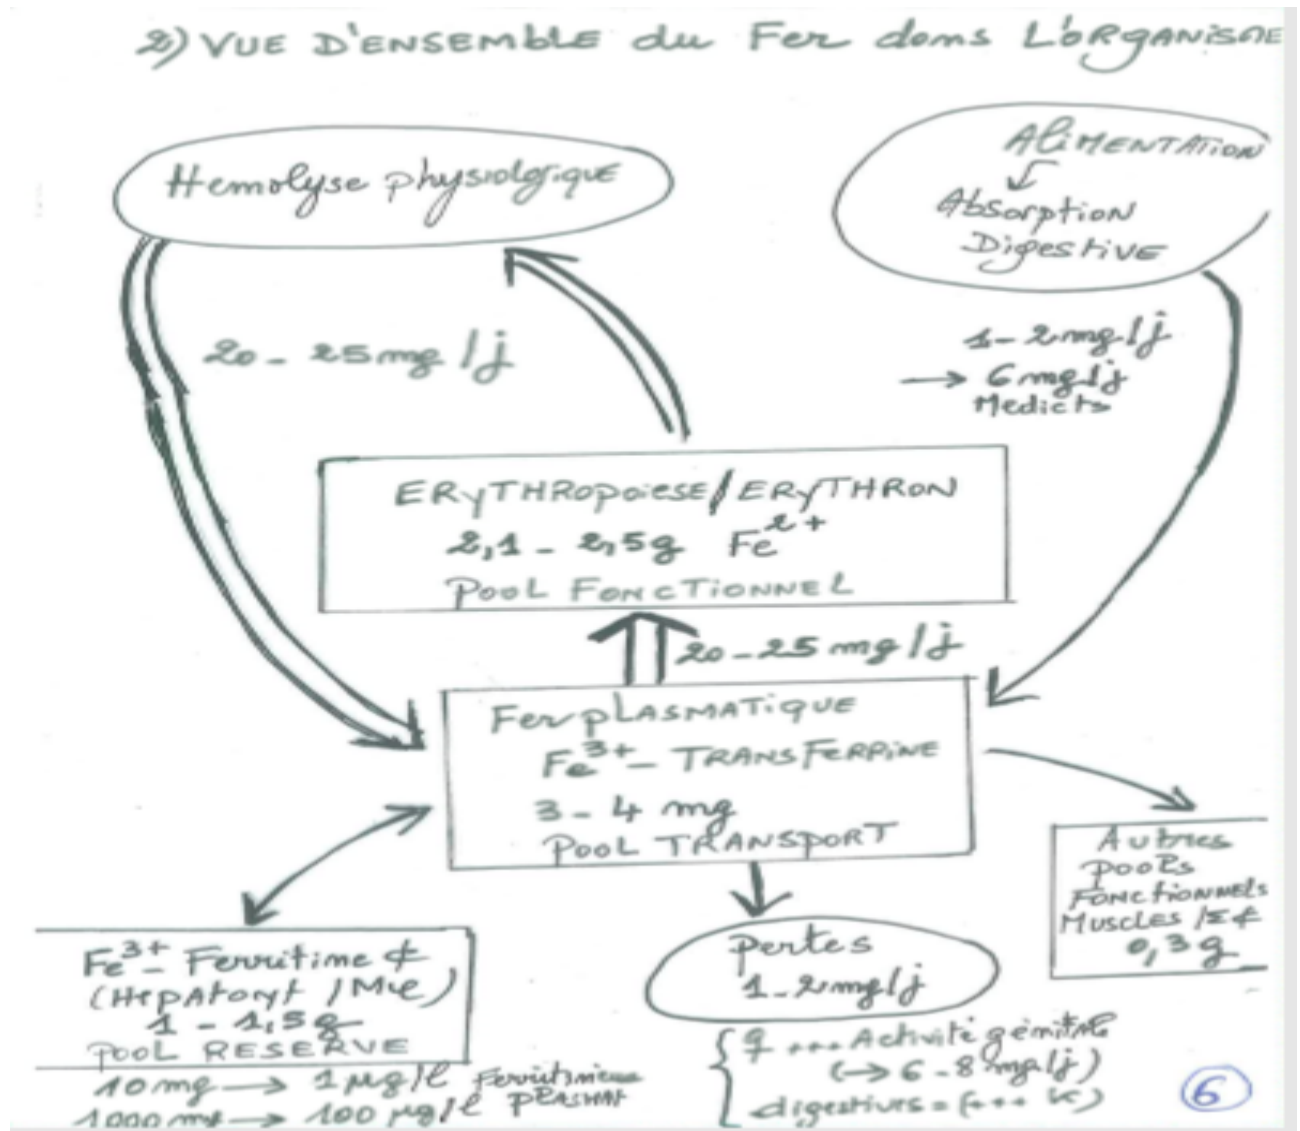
2) VUE D'ENSEMBLE du Fer dans L'ORGANISME

Hemolyse physiologique

ALIMENTATION
↓
Absorption
Digestive

20 - 25mg/j

1 - 2mg/j
→ 6mg/j
Medicts

ERYTHROPOIESE/ERYTHRON
2,1 - 2,5g $Fe^{2+}$
POOL FONCTIONNEL

20 - 25 mg/j

Fer plasmatique
$Fe^{3+}$ - TRANSFERRINE
3 - 4 mg
POOL TRANSPORT

Autres
Pools
Fonctionnels
Muscles /E+
0,3g

$Fe^{3+}$ Ferritine +
(Hepatocyt /Mie)
1 - 1,5g
POOL RESERVE

10mg → 1µg/l Ferritinemie
1000mg → 100µg/l plasma

Pertes
1 - 2mg/j

{ ♀ +++ Activité génitale
(→ 6 - 8 mg/j)
digestives = (+++ K)

6